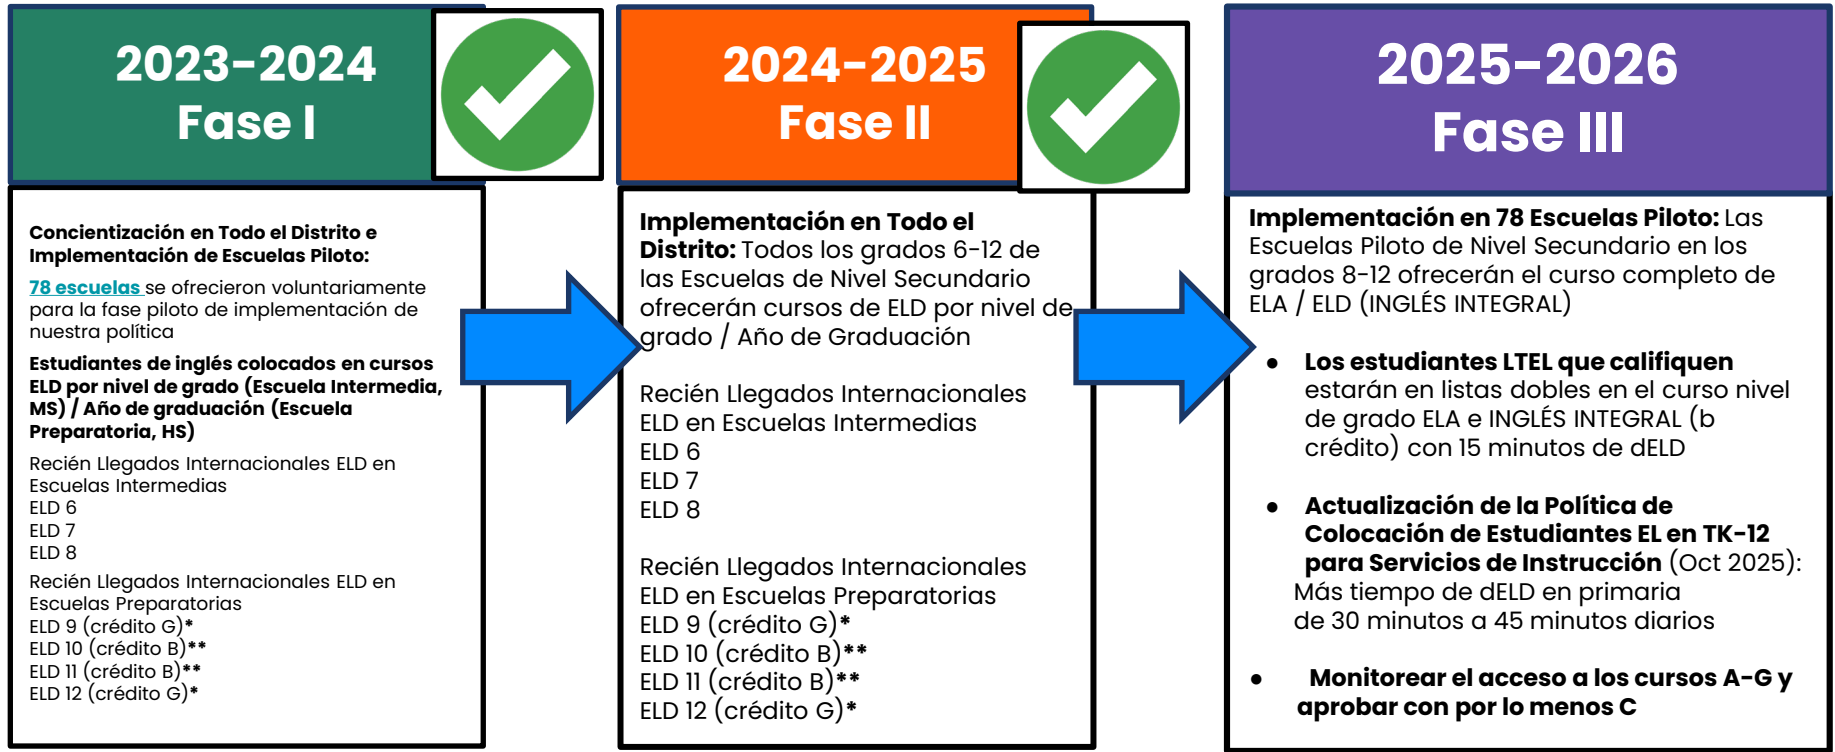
2023-2024
Fase I

Concientización en Todo el Distrito e Implementación de Escuelas Piloto:

78 escuelas se ofrecieron voluntariamente para la fase piloto de implementación de nuestra política

Estudiantes de inglés colocados en cursos ELD por nivel de grado (Escuela Intermedia, MS) / Año de graduación (Escuela Preparatoria, HS)

Recién Llegados Internacionales ELD en Escuelas Intermedias
ELD 6
ELD 7
ELD 8

Recién Llegados Internacionales ELD en Escuelas Preparatorias
ELD 9 (crédito G)*
ELD 10 (crédito B)**
ELD 11 (crédito B)**
ELD 12 (crédito G)*

2024-2025
Fase II

Implementación en Todo el Distrito: Todos los grados 6-12 de las Escuelas de Nivel Secundario ofrecerán cursos de ELD por nivel de grado / Año de Graduación

Recién Llegados Internacionales ELD en Escuelas Intermedias
ELD 6
ELD 7
ELD 8

Recién Llegados Internacionales ELD en Escuelas Preparatorias
ELD 9 (crédito G)*
ELD 10 (crédito B)**
ELD 11 (crédito B)**
ELD 12 (crédito G)*

2025-2026
Fase III

Implementación en 78 Escuelas Piloto: Las Escuelas Piloto de Nivel Secundario en los grados 8-12 ofrecerán el curso completo de ELA / ELD (INGLÉS INTEGRAL)

• Los estudiantes LTEL que califiquen estarán en listas dobles en el curso nivel de grado ELA e INGLÉS INTEGRAL (b crédito) con 15 minutos de dELD

• Actualización de la Política de Colocación de Estudiantes EL en TK-12 para Servicios de Instrucción (Oct 2025): Más tiempo de dELD en primaria de 30 minutos a 45 minutos diarios

• Monitorear el acceso a los cursos A-G y aprobar con por lo menos C